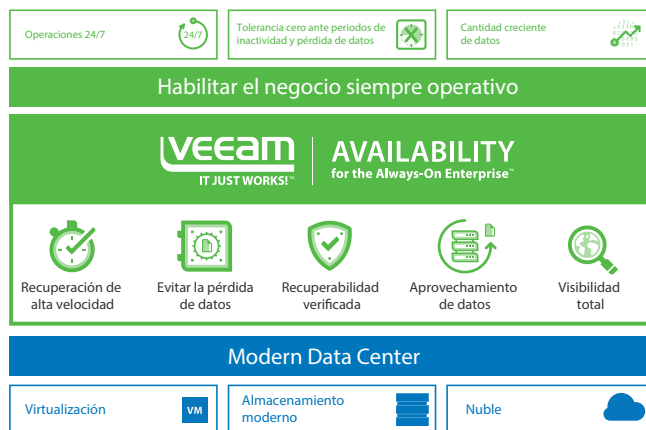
Operaciones 24/7

24/7

Tolerancia cero ante periodos de inactividad y pérdida de datos

Cantidad creciente de datos

Habilitar el negocio siempre operativo

VEEAM
IT JUST WORKS!™

AVAILABILITY
for the Always-On Enterprise™

Recuperación de alta velocidad

Evitar la pérdida de datos

Recuperabilidad verificada

Aprovechamiento de datos

Visibilidad total

Modern Data Center

Virtualización

VM

Almacenamiento moderno

Nube